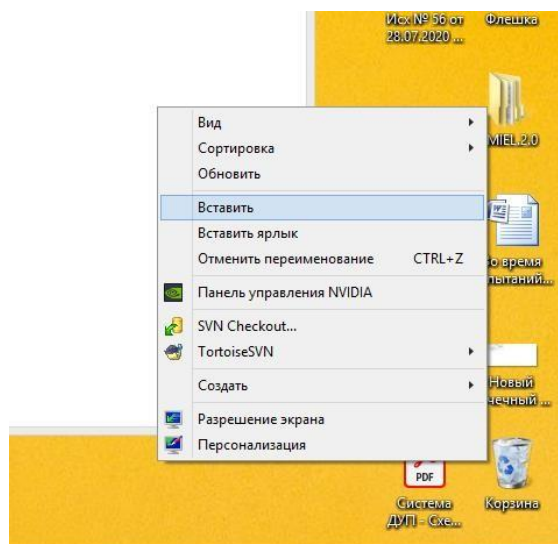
Исх № 56 от 28.07.2020 ...

Флешка

MIEL 2.0

Вид
Сортировка
Обновить
Вставить
Вставить ярлык
Отменить переименование CTRL+Z
Панель управления NVIDIA
SVN Checkout...
TortoiseSVN
Создать
Разрешение экрана
Персонализация

о время пытаний...

Новый ечный ...

PDF

Система ДУП - Схе...

Корзина